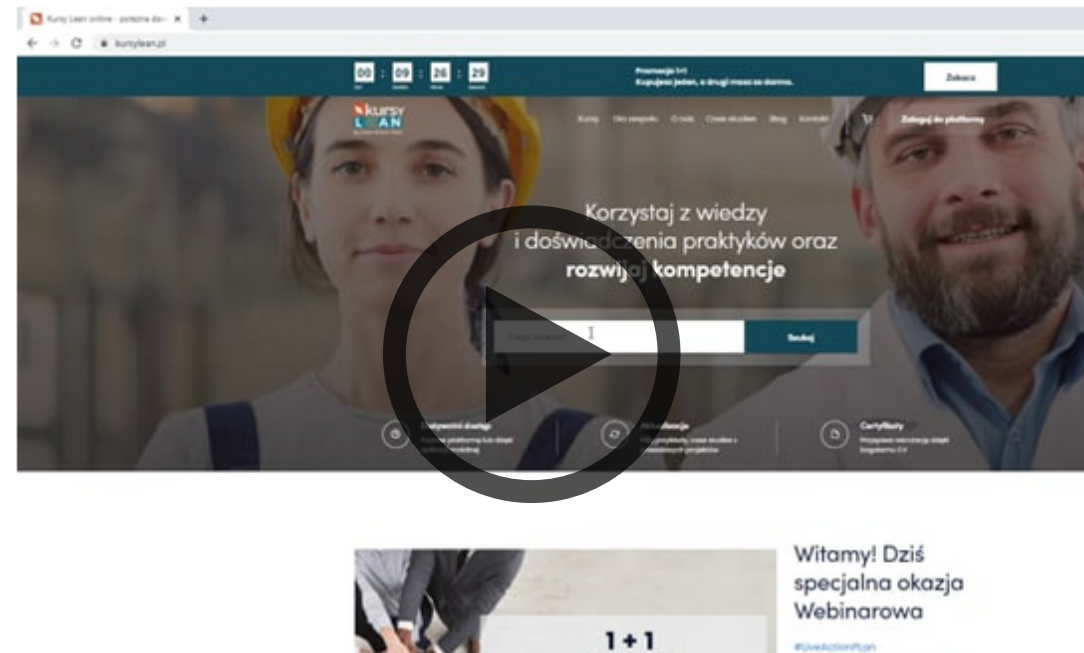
Kursy Lean online - potężna da- ×

kursylean.pl

00 : 09 : 26 : 29

Promocja 1+1
Kupujesz jeden, a drugi masz za darmo.

Zobacz

kursy LEAN

Kursy Dla zespołu O nas Case studies Blog Kontakt

Zaloguj do platformy

Korzystaj z wiedzy i doświadczenia praktyków oraz rozwijaj kompetencje

Szukaj

Certyfikaty

Witamy! Dziś specjalna okazja Webinarowa

1 + 1